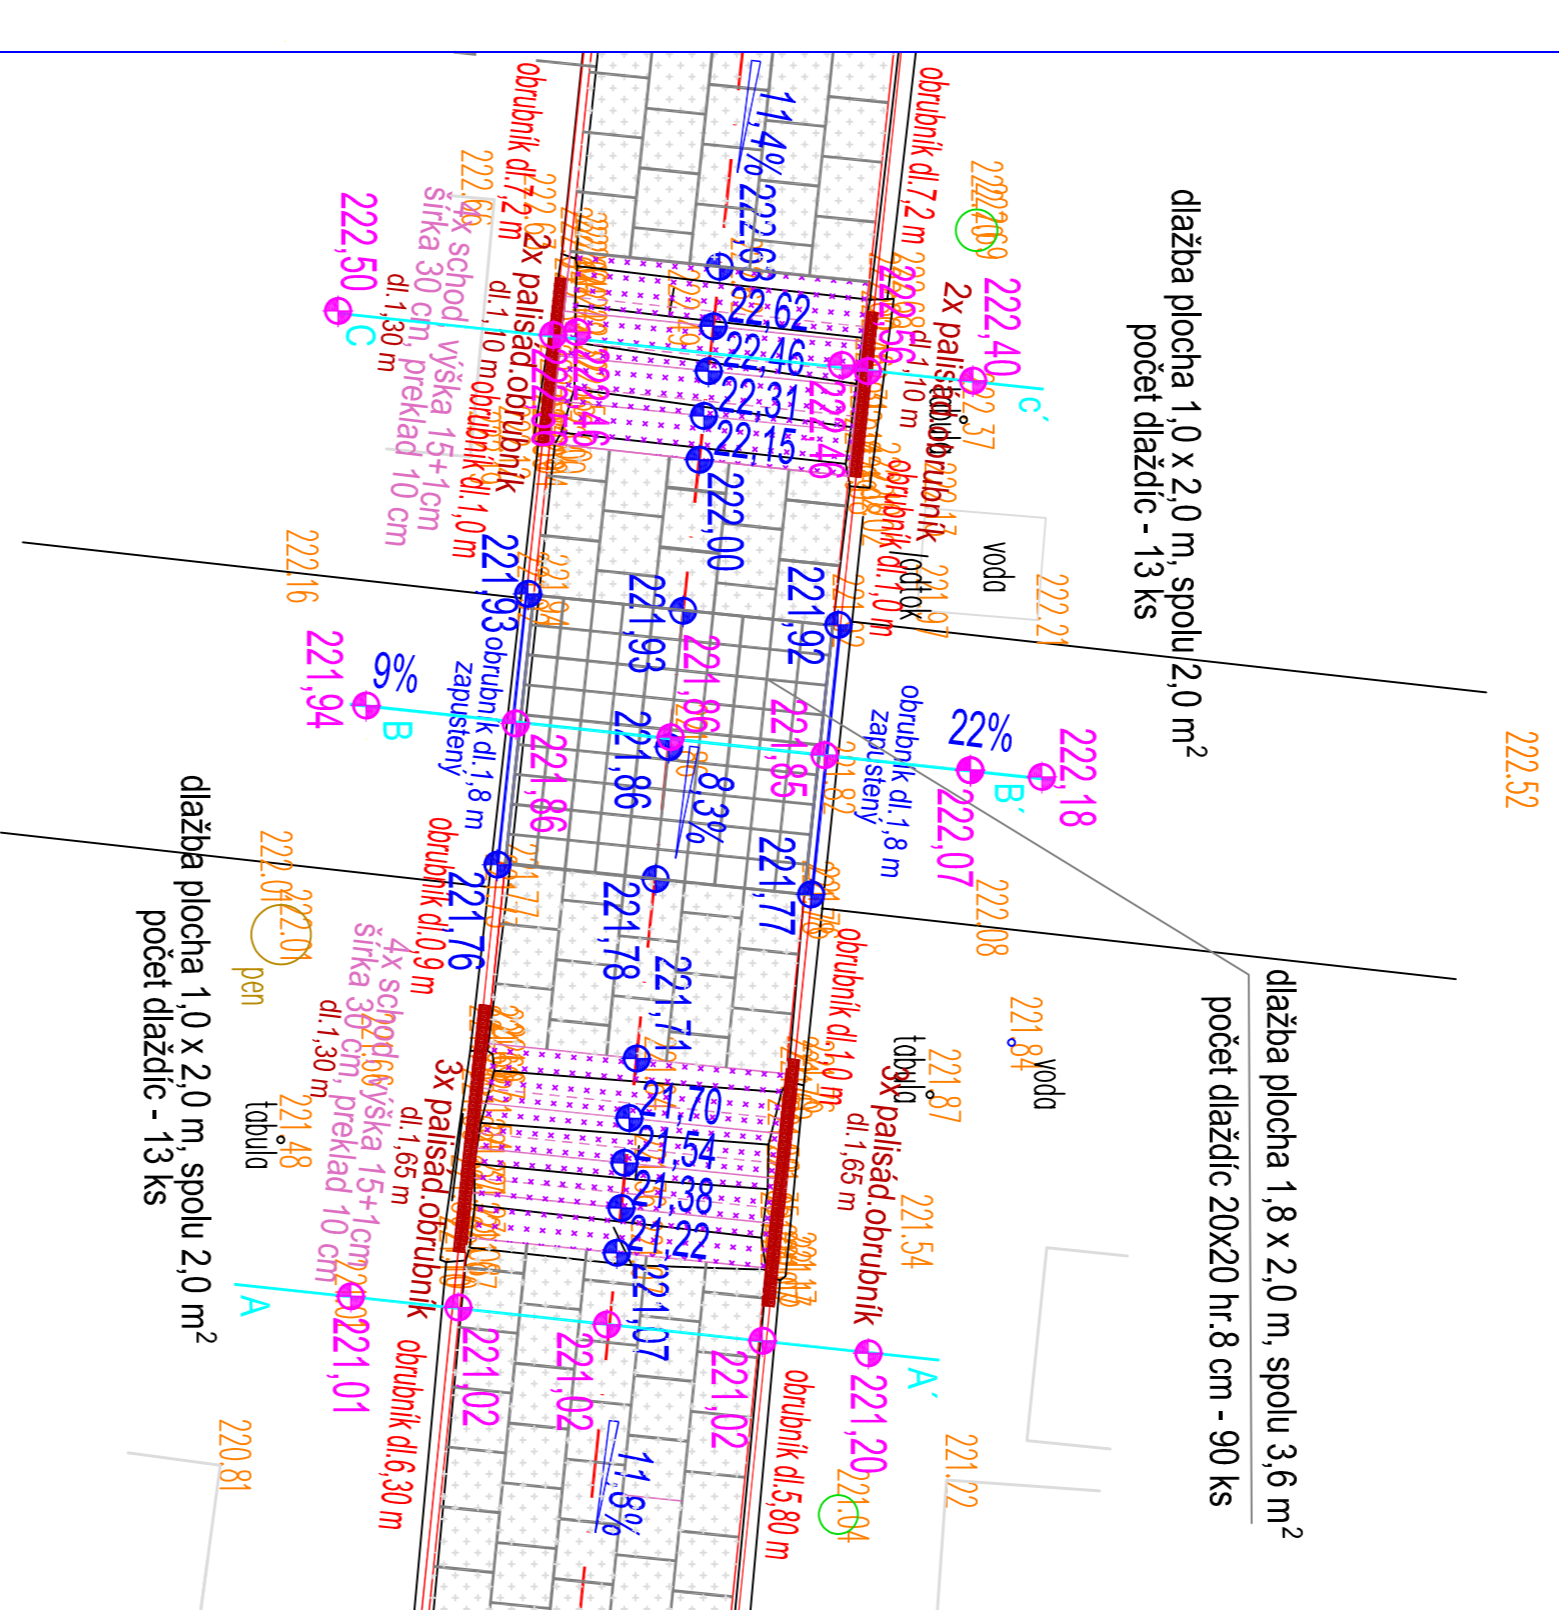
dlažba plocha 1,0 x 2,0 m, spolu 2,0 m$^2$
počet dlaždíc - 13 ks

obrubník dl.7,2 m
obrubník dl.7,2 m
11,4%
222,63
222,62
222,46
222,31
222,15
222,00
222,50
C
C´
222,40
222,37
222,69
222,09
222,66
4x schod, výška 15+1cm
šírka 30 cm, preklad 10 cm
dl.1,30 m
2x palisád.obrubník
dl.1,10 m
obrubník dl.1,0 m
2x palisád.obrubník
dl.1,10 m
obrubník dl.1,0 m
odtok
voda
222,21
222,16
221,93
221,93
221,92
221,86
221,85
221,86
221,86
8,3%
9%
221,94
B
B´
22%
222,18
222,07
obrubník dl.1,8 m
zapustený
obrubník dl.1,8 m
zapustený
222,52
obrubník dl.0,9 m
221,76
221,77
221,78
221,71
221,70
221,54
221,38
221,22
221,07
222,08
222,01
222,01
pen
4x schod, výška 15+1cm
šírka 30 cm, preklad 10 cm
dl.1,30 m
3x palisád.obrubník
dl.1,65 m
3x palisád.obrubník
dl.1,65 m
obrubník dl.1,0 m
tabula
221,84
voda
221,87
221,54
221,48
tabula
A
A´
221,01
221,02
221,02
221,02
221,20
obrubník dl.6,30 m
obrubník dl.5,80 m
11,8%
220,81
221,04
221,22

dlažba plocha 1,0 x 2,0 m, spolu 2,0 m$^2$
počet dlaždíc - 13 ks

dlažba plocha 1,8 x 2,0 m, spolu 3,6 m$^2$
počet dlaždíc 20x20 hr.8 cm - 90 ks